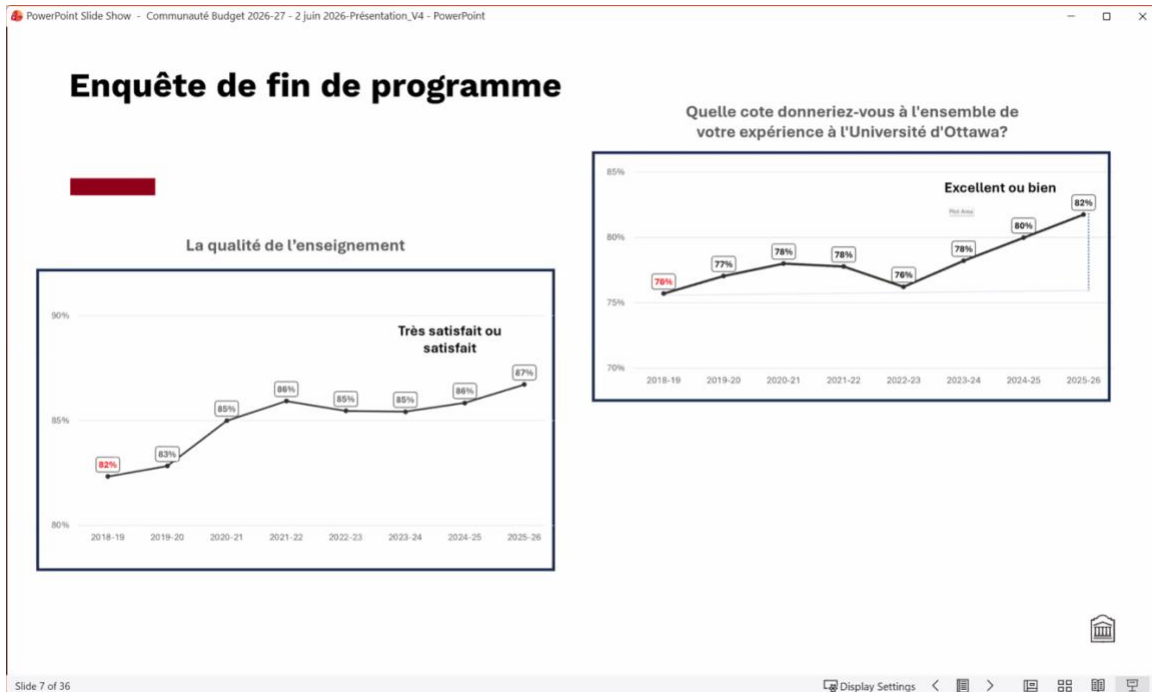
PowerPoint Slide Show - Communauté Budget 2026-27 - 2 juin 2026-Présentation_V4 - PowerPoint

Enquête de fin de programme

La qualité de l'enseignement

90%
85%
80%

Très satisfait ou satisfait

82%
83%
85%
86%
85%
85%
86%
87%

2018-19
2019-20
2020-21
2021-22
2022-23
2023-24
2024-25
2025-26

Quelle cote donneriez-vous à l'ensemble de votre expérience à l'Université d'Ottawa?

85%
80%
75%
70%

Excellent ou bien

Plot Area

76%
77%
78%
78%
76%
78%
80%
82%

2018-19
2019-20
2020-21
2021-22
2022-23
2023-24
2024-25
2025-26

Slide 7 of 36

Display Settings